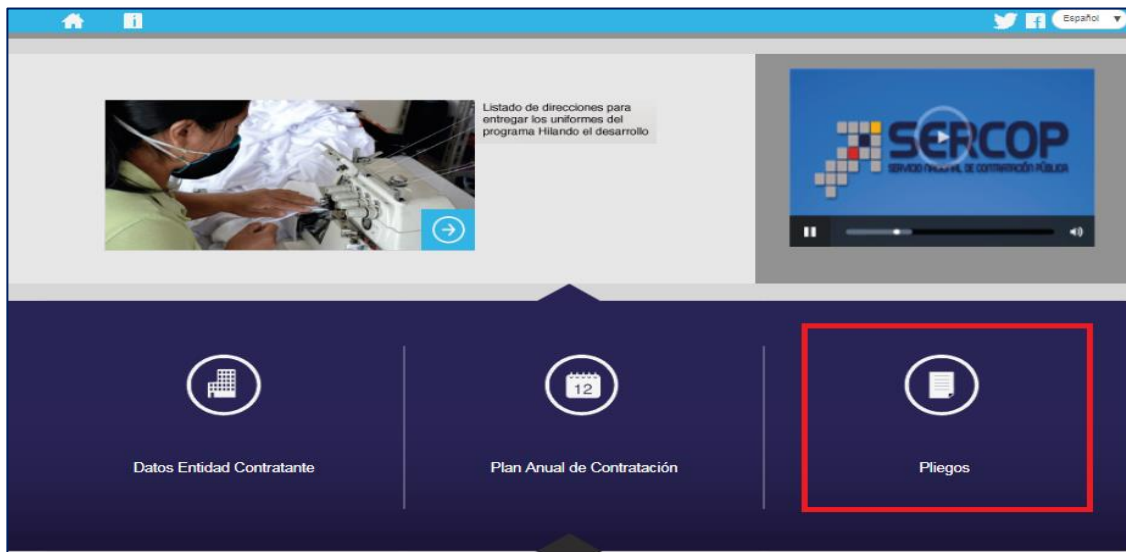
Español

Listado de direcciones para entregar los uniformes del programa Hilando el desarrollo

SERCOP
SERVICIO NACIONAL DE CONTRATACIÓN PÚBLICA

12

Datos Entidad Contratante

Plan Anual de Contratación

Pliegos